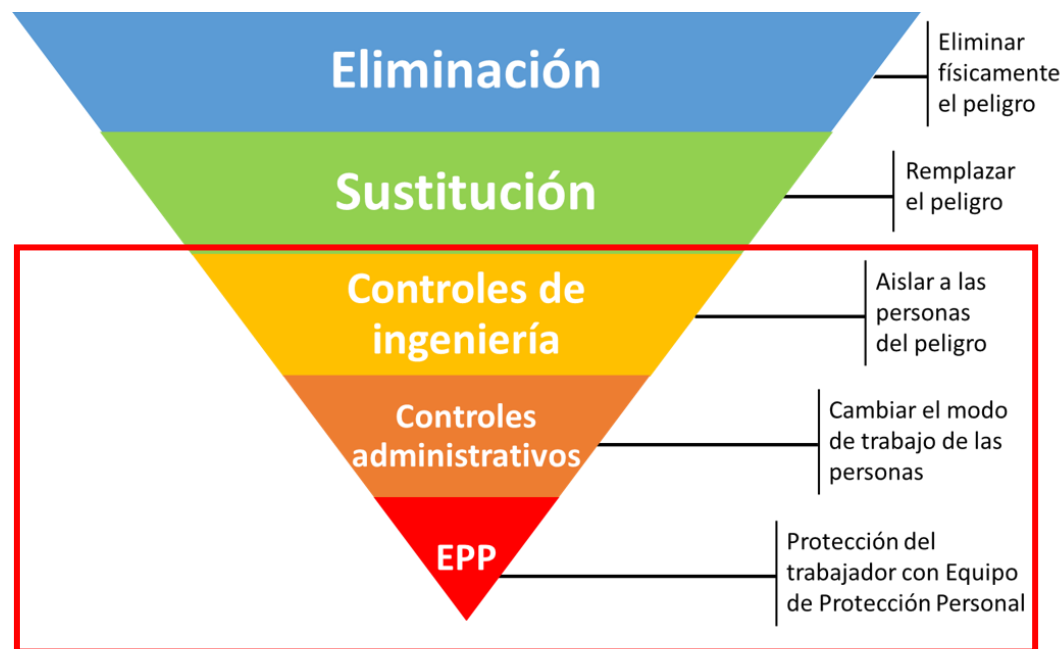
Eliminación

Eliminar físicamente el peligro

Sustitución

Remplazar el peligro

Controles de ingeniería

Aislar a las personas del peligro

Controles administrativos

Cambiar el modo de trabajo de las personas

EPP

Protección del trabajador con Equipo de Protección Personal